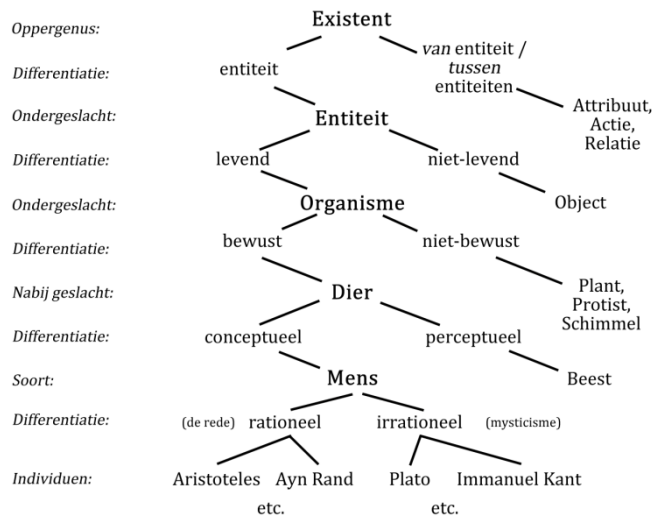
Oppergenus: Existent

Differentiatie: entiteit — *van* entiteit / *tussen* entiteiten

Ondergeslacht: Entiteit — Attribuut, Actie, Relatie

Differentiatie: levend — niet-levend

Ondergeslacht: Organisme — Object

Differentiatie: bewust — niet-bewust

Nabij geslacht: Dier — Plant, Protist, Schimmel

Differentiatie: conceptueel — perceptueel

Soort: Mens — Beest

Differentiatie: (de rede) rationeel — irrationeel (mysticisme)

Individuen: Aristoteles — Ayn Rand — Plato — Immanuel Kant

etc. — etc.